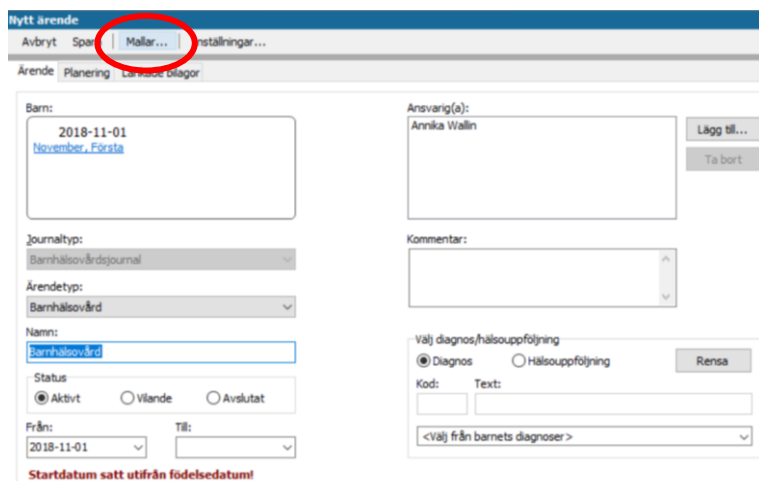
Nytt ärende

Avbryt Spara Mallar... Inställningar...

Ärende Planering Länkade bilagor

Barn:

2018-11-01
November, Första

Journaltyp:
Barnhälsovårdsjournal

Ärendetyp:
Barnhälsovård

Namn:
Barnhälsovård

Status
Aktivt Vilande Avslutat

Från:
2018-11-01

Till:

Startdatum satt utifrån födelsedatum!

Ansvarig(a):
Annika Wallin

Lägg till...
Ta bort

Kommentar:

Välj diagnos/hälsouppföljning
Diagnos Hälsouppföljning
Rensa

Kod: Text:

<Välj från barnets diagnoser>